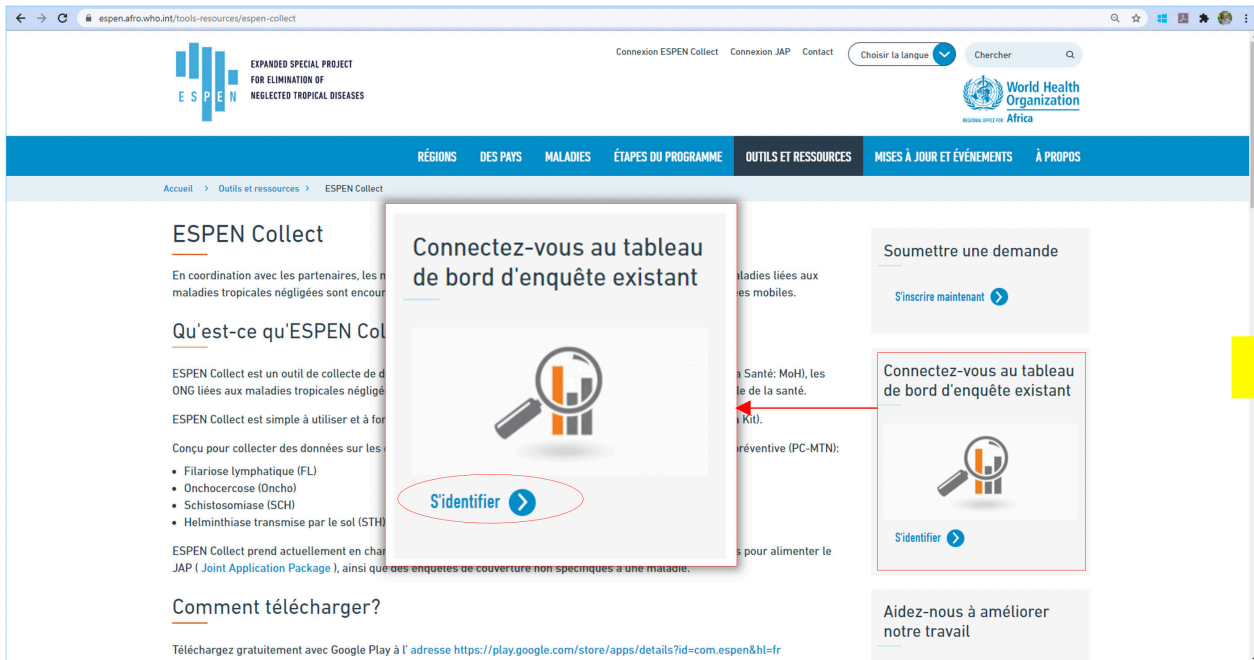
espen.afro.who.int/tools-resources/espen-collect

ESPEN
EXPANDED SPECIAL PROJECT FOR ELIMINATION OF NEGLECTED TROPICAL DISEASES

Connexion ESPEN Collect Connexion JAP Contact Choisir la langue Chercher

World Health Organization
REGIONAL OFFICE FOR Africa

RÉGIONS DES PAYS MALADIES ÉTAPES DU PROGRAMME OUTILS ET RESSOURCES MISES À JOUR ET ÉVÉNEMENTS À PROPOS

Accueil › Outils et ressources › ESPEN Collect

ESPEN Collect

En coordination avec les partenaires, les m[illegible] aladies liées aux maladies tropicales négligées sont encour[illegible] es mobiles.

Qu'est-ce qu'ESPEN Col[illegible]

ESPEN Collect est un outil de collecte de d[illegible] a Santé: MoH), les ONG liées aux maladies tropicales néglig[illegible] le de la santé.

ESPEN Collect est simple à utiliser et à for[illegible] a Kit).

Conçu pour collecter des données sur les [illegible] préventive (PC-MTN):

• Filariose lymphatique (FL)
• Onchocercose (Oncho)
• Schistosomiase (SCH)
• Helminthiase transmise par le sol (STH)

ESPEN Collect prend actuellement en char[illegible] s pour alimenter le JAP ( Joint Application Package ), ainsi que des enquêtes de couverture non spécifiques à une maladie.

Comment télécharger?

Téléchargez gratuitement avec Google Play à l' adresse https://play.google.com/store/apps/details?id=com.espen&hl=fr

Connectez-vous au tableau de bord d'enquête existant

S'identifier

Soumettre une demande

S'inscrire maintenant

Connectez-vous au tableau de bord d'enquête existant

S'identifier

Aidez-nous à améliorer notre travail